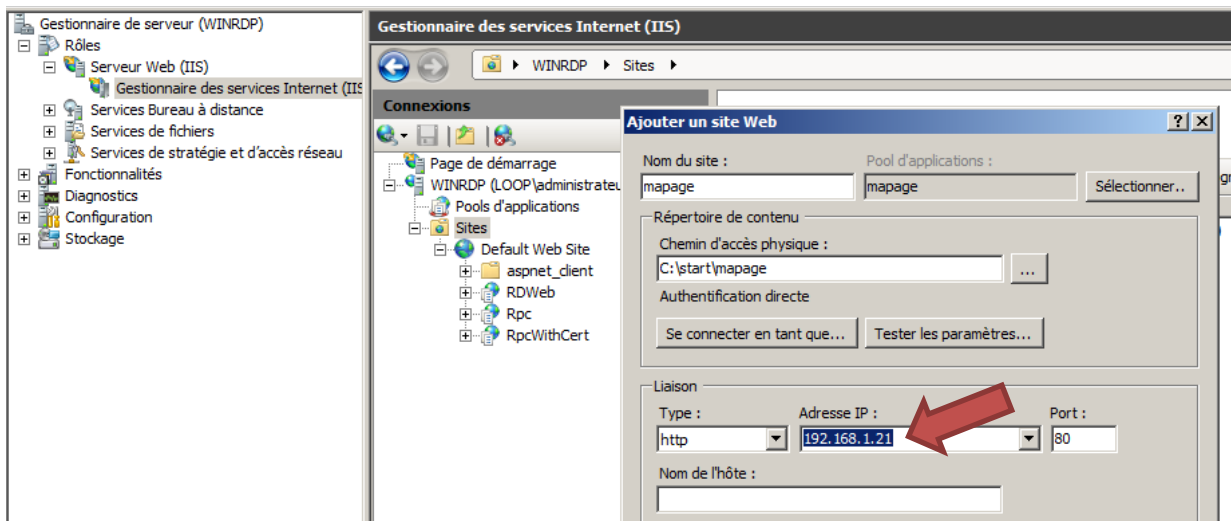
Gestionnaire de serveur (WINRDP)
Rôles
Serveur Web (IIS)
Gestionnaire des services Internet (IIS
Services Bureau à distance
Services de fichiers
Services de stratégie et d'accès réseau
Fonctionnalités
Diagnostics
Configuration
Stockage

Gestionnaire des services Internet (IIS)
WINRDP ▸ Sites ▸
Connexions
Page de démarrage
WINRDP (LOOP\administrateu
Pools d'applications
Sites
Default Web Site
aspnet_client
RDWeb
Rpc
RpcWithCert

Ajouter un site Web
?
Nom du site :
mapage
Pool d'applications :
mapage
Sélectionner..
Répertoire de contenu
Chemin d'accès physique :
C:\start\mapage
...
Authentification directe
Se connecter en tant que...
Tester les paramètres...
Liaison
Type :
http
Adresse IP :
192.168.1.21
Port :
80
Nom de l'hôte :